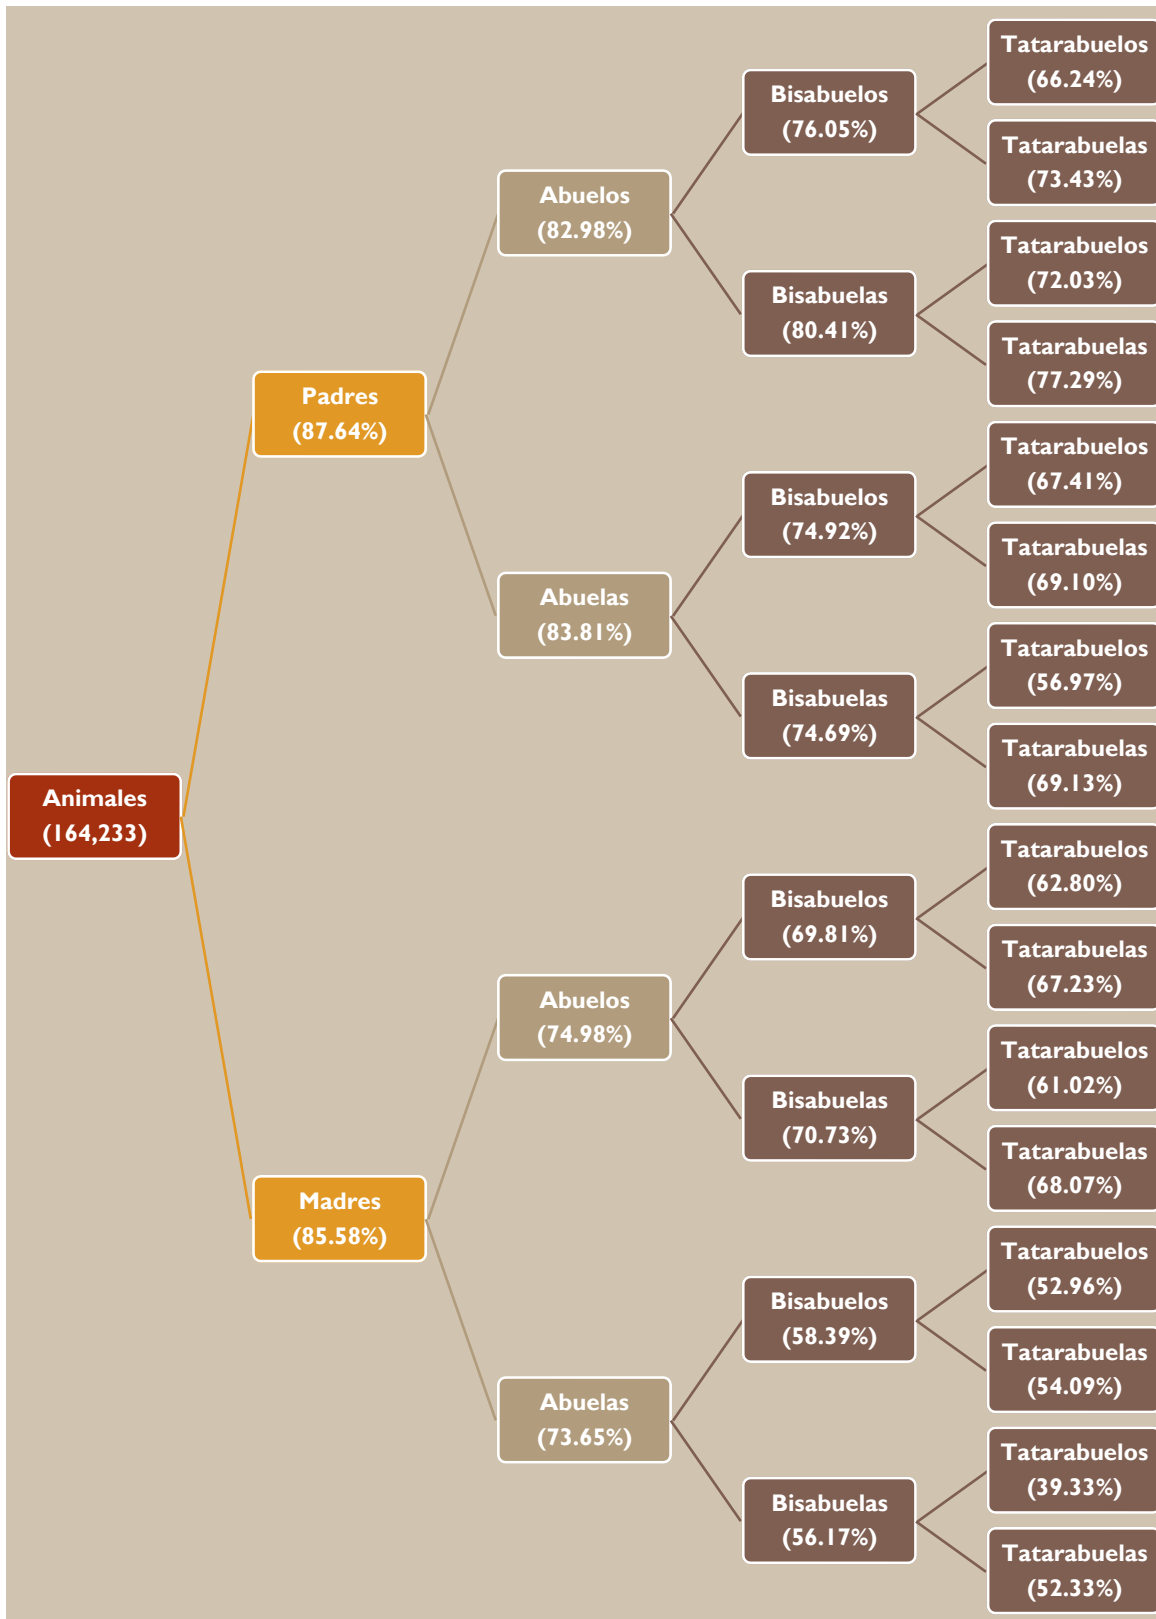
Animales
(164,233)

Padres
(87.64%)

Abuelos
(82.98%)

Bisabuelos
(76.05%)

Tatarabuelos
(66.24%)

Tatarabuelas
(73.43%)

Bisabuelas
(80.41%)

Tatarabuelos
(72.03%)

Tatarabuelas
(77.29%)

Abuelas
(83.81%)

Bisabuelos
(74.92%)

Tatarabuelos
(67.41%)

Tatarabuelas
(69.10%)

Bisabuelas
(74.69%)

Tatarabuelos
(56.97%)

Tatarabuelas
(69.13%)

Madres
(85.58%)

Abuelos
(74.98%)

Bisabuelos
(69.81%)

Tatarabuelos
(62.80%)

Tatarabuelas
(67.23%)

Bisabuelas
(70.73%)

Tatarabuelos
(61.02%)

Tatarabuelas
(68.07%)

Abuelas
(73.65%)

Bisabuelos
(58.39%)

Tatarabuelos
(52.96%)

Tatarabuelas
(54.09%)

Bisabuelas
(56.17%)

Tatarabuelos
(39.33%)

Tatarabuelas
(52.33%)